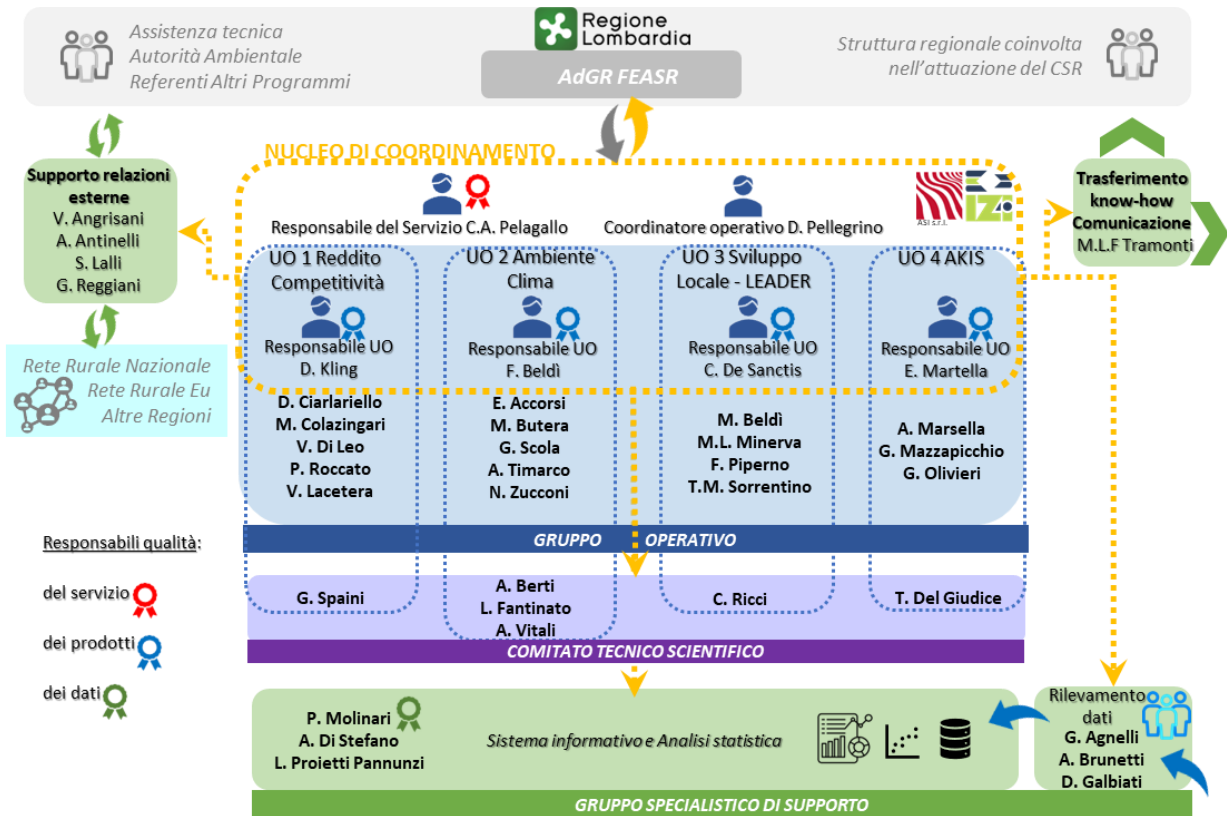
Assistenza tecnica
Autorità Ambientale
Referenti Altri Programmi

Regione Lombardia

AdGR FEASR

Struttura regionale coinvolta nell'attuazione del CSR

NUCLEO DI COORDINAMENTO

Supporto relazioni esterne
V. Angrisani
A. Antinelli
S. Lalli
G. Reggiani

Responsabile del Servizio C.A. Pelagallo

Coordinatore operativo D. Pellegrino

ASI s.r.l.

Trasferimento know-how
Comunicazione
M.L.F Tramonti

UO 1 Reddito Competitività
Responsabile UO
D. Kling
D. Ciarlariello
M. Colazingari
V. Di Leo
P. Roccato
V. Lacetera

UO 2 Ambiente Clima
Responsabile UO
F. Beldì
E. Accorsi
M. Butera
G. Scola
A. Timarco
N. Zucconi

UO 3 Sviluppo Locale - LEADER
Responsabile UO
C. De Sanctis
M. Beldì
M.L. Minerva
F. Piperno
T.M. Sorrentino

UO 4 AKIS
Responsabile UO
E. Martella
A. Marsella
G. Mazzapicchio
G. Olivieri

Rete Rurale Nazionale
Rete Rurale Eu
Altre Regioni

Responsabili qualità:

del servizio

dei prodotti

dei dati

GRUPPO OPERATIVO

G. Spaini

A. Berti
L. Fantinato
A. Vitali

C. Ricci

T. Del Giudice

COMITATO TECNICO SCIENTIFICO

P. Molinari
A. Di Stefano
L. Proietti Pannunzi

Sistema informativo e Analisi statistica

Rilevamento dati
G. Agnelli
A. Brunetti
D. Galbiati

GRUPPO SPECIALISTICO DI SUPPORTO